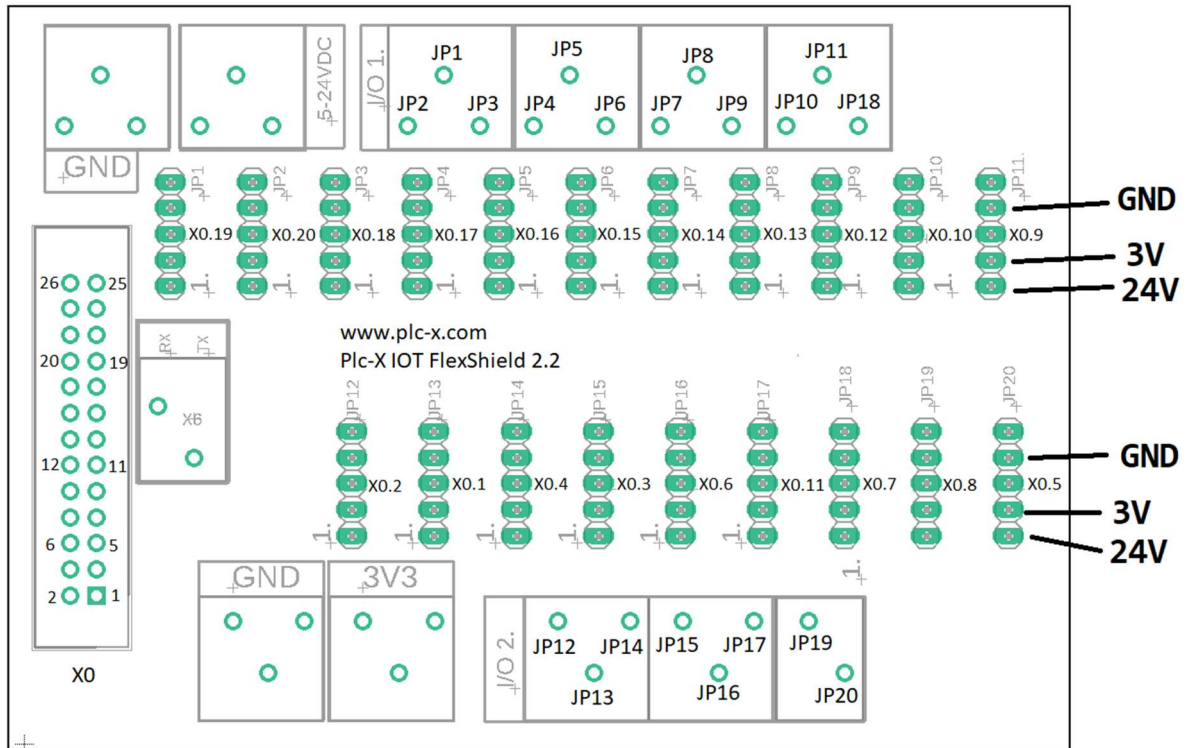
GND

5-24VDC

I/O 1.

JP1
JP2 JP3

JP5
JP4 JP6

JP8
JP7 JP9

JP11
JP10 JP18

JP1 JP2 JP3 JP4 JP5 JP6 JP7 JP8 JP9 JP10 JP11

X0.19 X0.20 X0.18 X0.17 X0.16 X0.15 X0.14 X0.13 X0.12 X0.10 X0.9

GND
3V
24V

26 25
20 19
12 11
6 5
2 1

X0

RX TX
X6

www.plc-x.com
Plc-X IOT FlexShield 2.2

JP12 JP13 JP14 JP15 JP16 JP17 JP18 JP19 JP20

X0.2 X0.1 X0.4 X0.3 X0.6 X0.11 X0.7 X0.8 X0.5

GND
3V
24V

GND
3V3

I/O 2.

JP12 JP14
JP13

JP15 JP17
JP16

JP19
JP20